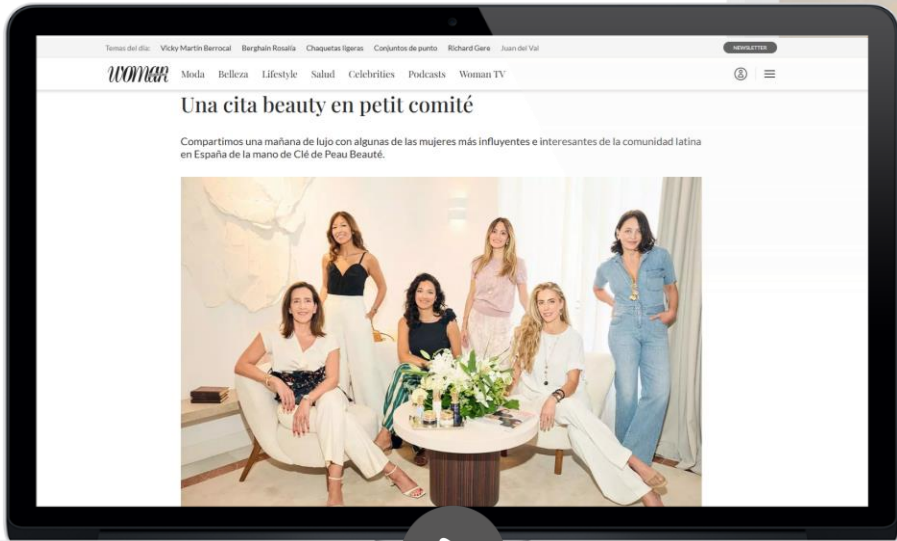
Temas del día: Vicky Martín Berrocal Berghain Rosalía Chaquetas ligeras Conjuntos de punto Richard Gere Juan del Val

NEWSLETTER

Woman Moda Belleza Lifestyle Salud Celebrities Podcasts Woman TV

Una cita beauty en petit comité

Compartimos una mañana de lujo con algunas de las mujeres más influyentes e interesantes de la comunidad latina en España de la mano de Clé de Peau Beauté.